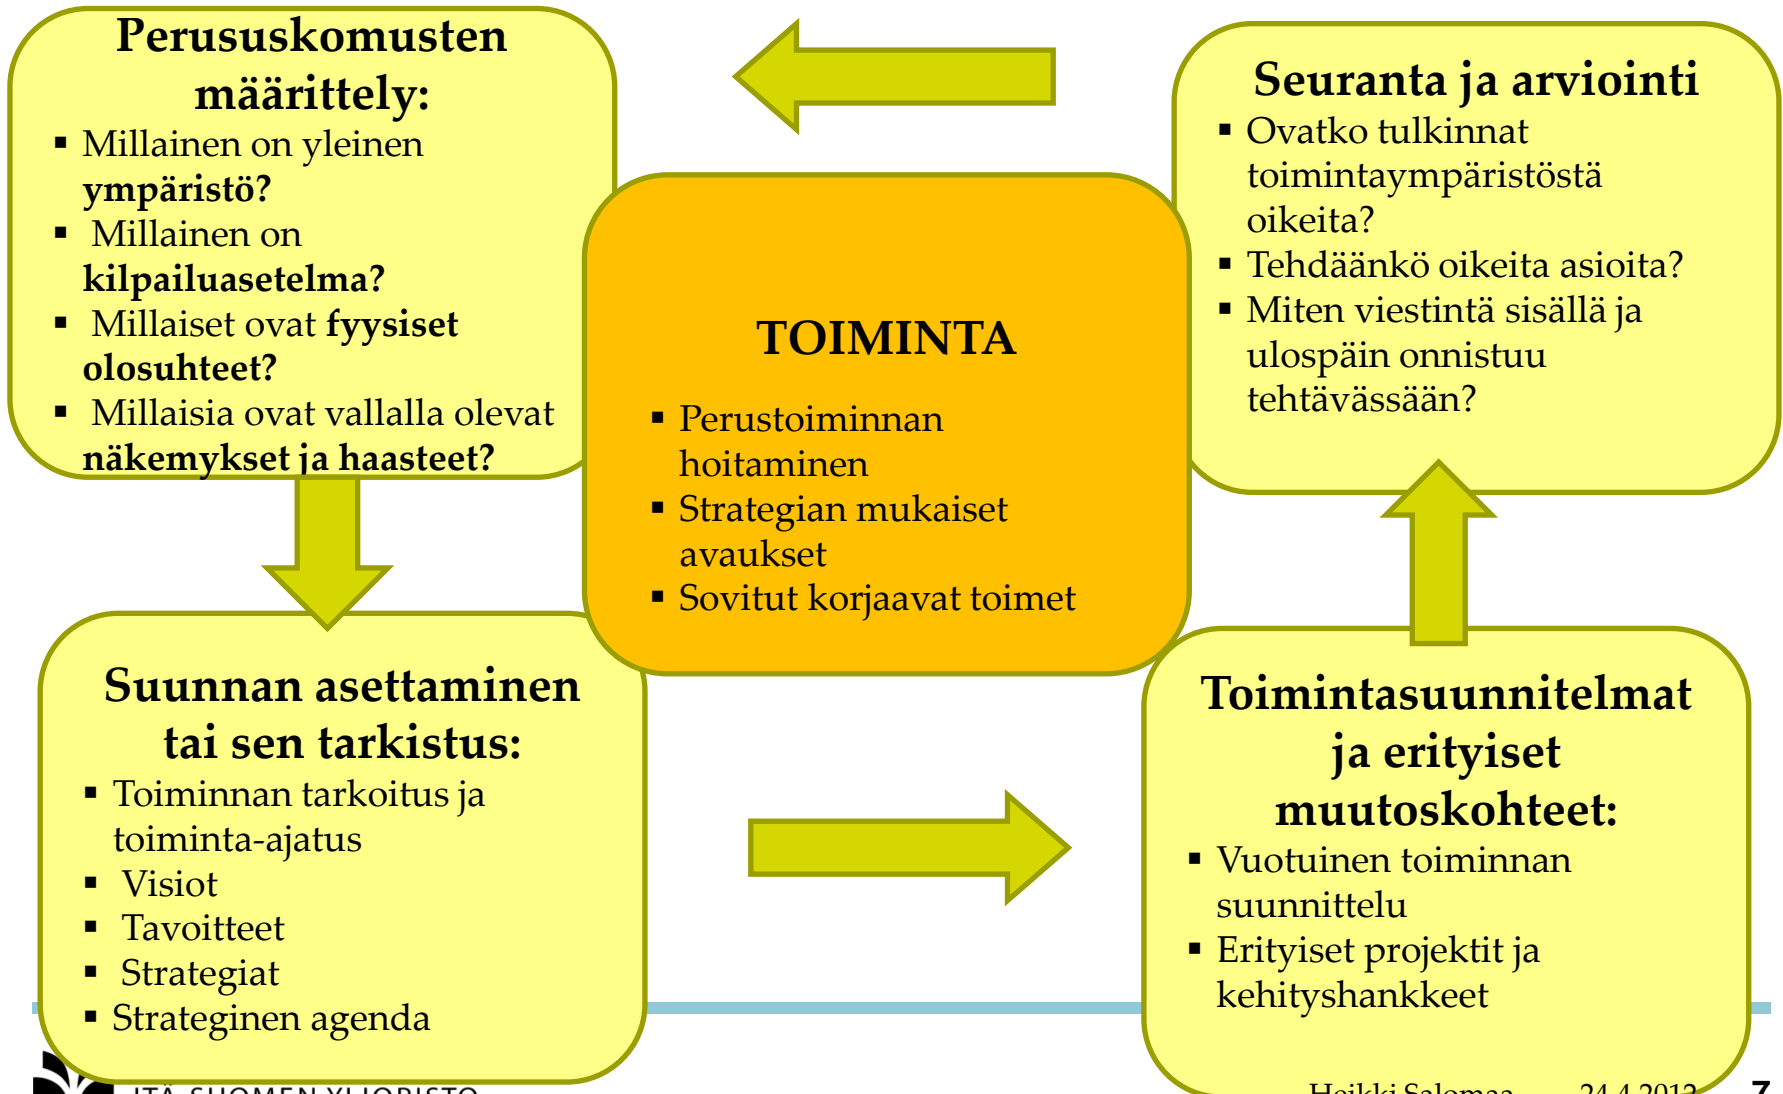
Perususkomusten määrittely:
- Millainen on yleinen **ympäristö?**
- Millainen on **kilpailuasetelma?**
- Millaiset ovat **fyysiset olosuhteet?**
- Millaisia ovat vallalla olevat **näkemykset ja haasteet?**

Seuranta ja arviointi
- Ovatko tulkinnat toimintaympäristöstä oikeita?
- Tehdäänkö oikeita asioita?
- Miten viestintä sisällä ja ulospäin onnistuu tehtävässään?

TOIMINTA
- Perustoiminnan hoitaminen
- Strategian mukaiset avaukset
- Sovitut korjaavat toimet

Suunnan asettaminen tai sen tarkistus:
- Toiminnan tarkoitus ja toiminta-ajatus
- Visiot
- Tavoitteet
- Strategiat
- Strateginen agenda

Toimintasuunnitelmat ja erityiset muutoskohteet:
- Vuotuinen toiminnan suunnittelu
- Erityiset projektit ja kehityshankkeet

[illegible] Heikki Salomaa 24.4.2013 7